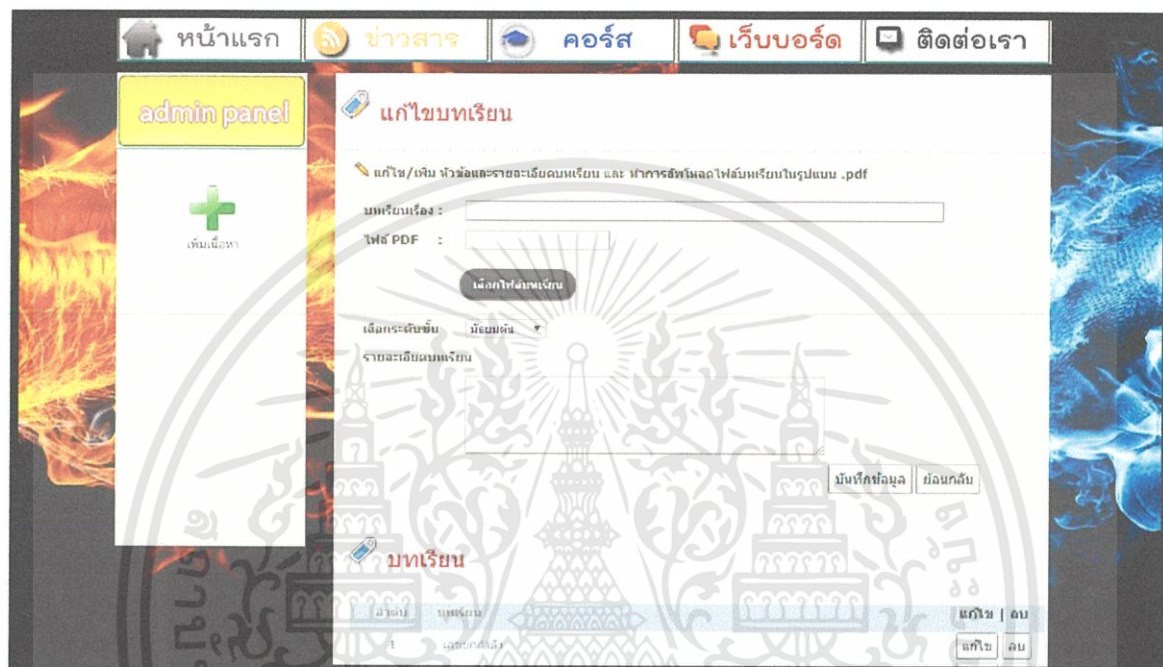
หน้าแรก ข่าวสาร คอร์ส เว็บบอร์ด ติดต่อเรา

admin panel

เพิ่มเนื้อหา

แก้ไขบทเรียน

แก้ไข/เพิ่ม หัวข้อและรายละเอียดบทเรียน และ ทำการอัพโหลดไฟล์บทเรียนในรูปแบบ .pdf

บทเรียนเรื่อง :

ไฟล์ PDF :

เลือกไฟล์บทเรียน

เลือกระดับชั้น มัธยมต้น

รายละเอียดบทเรียน

บันทึกข้อมูล ย้อนกลับ

บทเรียน

| ลำดับ | บทเรียน | แก้ไข \| ลบ |
|---|---|---|
| 1 | เลขยกกำลัง | แก้ไข ลบ |